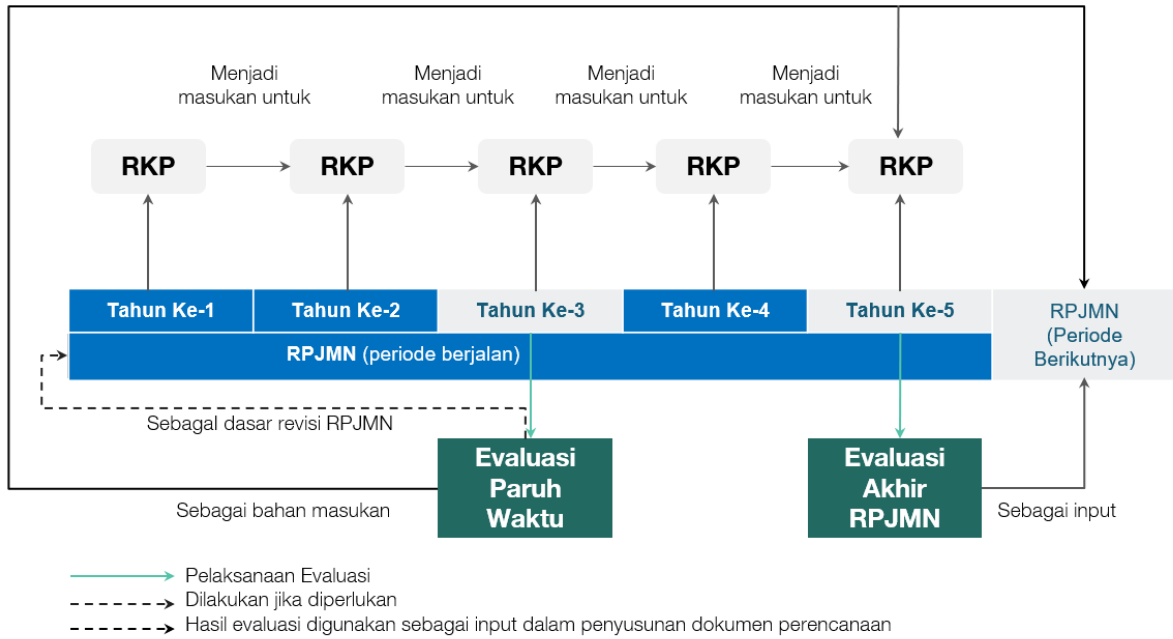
Menjadi masukan untuk

Menjadi masukan untuk

Menjadi masukan untuk

Menjadi masukan untuk

RKP

RKP

RKP

RKP

RKP

Tahun Ke-1

Tahun Ke-2

Tahun Ke-3

Tahun Ke-4

Tahun Ke-5

RPJMN (Periode Berikutnya)

RPJMN (periode berjalan)

Sebagal dasar revisi RPJMN

Evaluasi Paruh Waktu

Evaluasi Akhir RPJMN

Sebagai bahan masukan

Sebagai input

Pelaksanaan Evaluasi

Dilakukan jika diperlukan

Hasil evaluasi digunakan sebagai input dalam penyusunan dokumen perencanaan